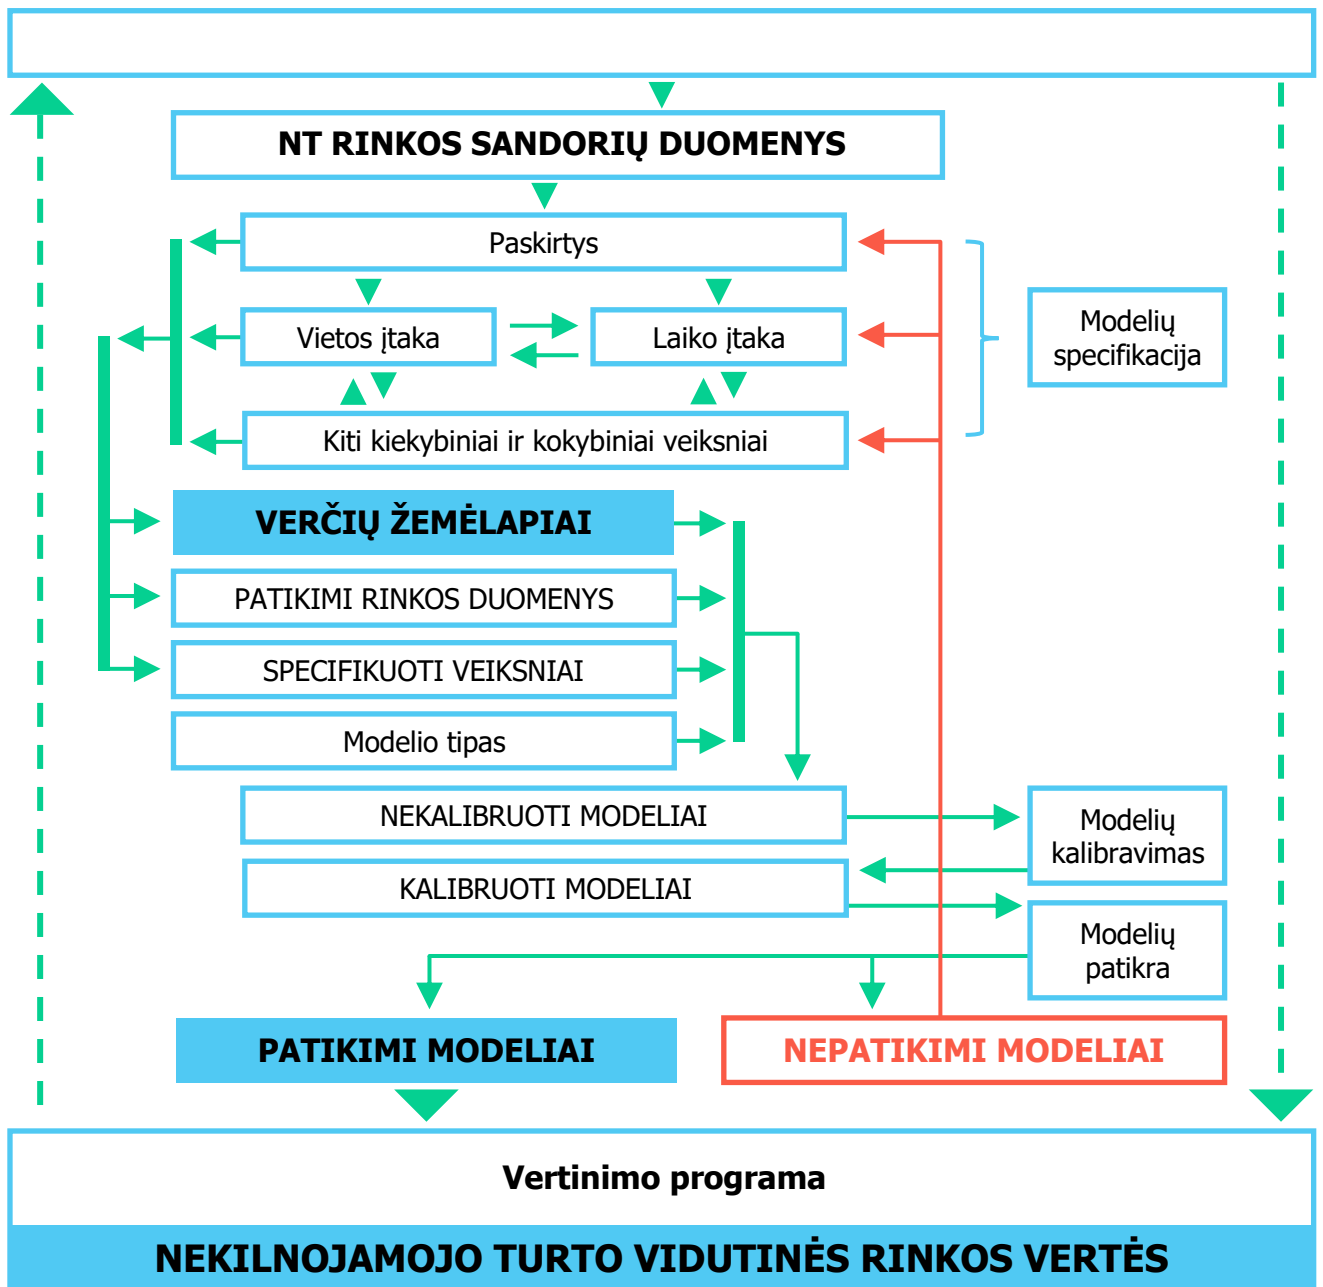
NT RINKOS SANDORIŲ DUOMENYS

Paskirtys

Vietos įtaka

Laiko įtaka

Kiti kiekybiniai ir kokybiniai veiksniai

Modelių specifikacija

VERČIŲ ŽEMĖLAPIAI

PATIKIMI RINKOS DUOMENYS

SPECIFIKUOTI VEIKSNIAI

Modelio tipas

NEKALIBRUOTI MODELIAI

Modelių kalibravimas

KALIBRUOTI MODELIAI

Modelių patikra

PATIKIMI MODELIAI

NEPATIKIMI MODELIAI

Vertinimo programa

NEKILNOJAMOJO TURTO VIDUTINĖS RINKOS VERTĖS